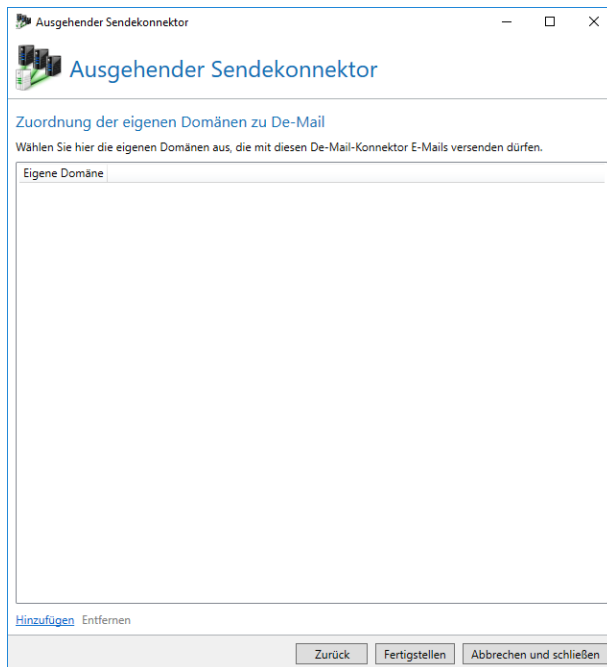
Ausgehender Sendekonnektor

Ausgehender Sendekonnektor

Zuordnung der eigenen Domänen zu De-Mail

Wählen Sie hier die eigenen Domänen aus, die mit diesen De-Mail-Konnektor E-Mails versenden dürfen.

| Eigene Domäne |
|---|

Hinzufügen Entfernen

Zurück Fertigstellen Abbrechen und schließen